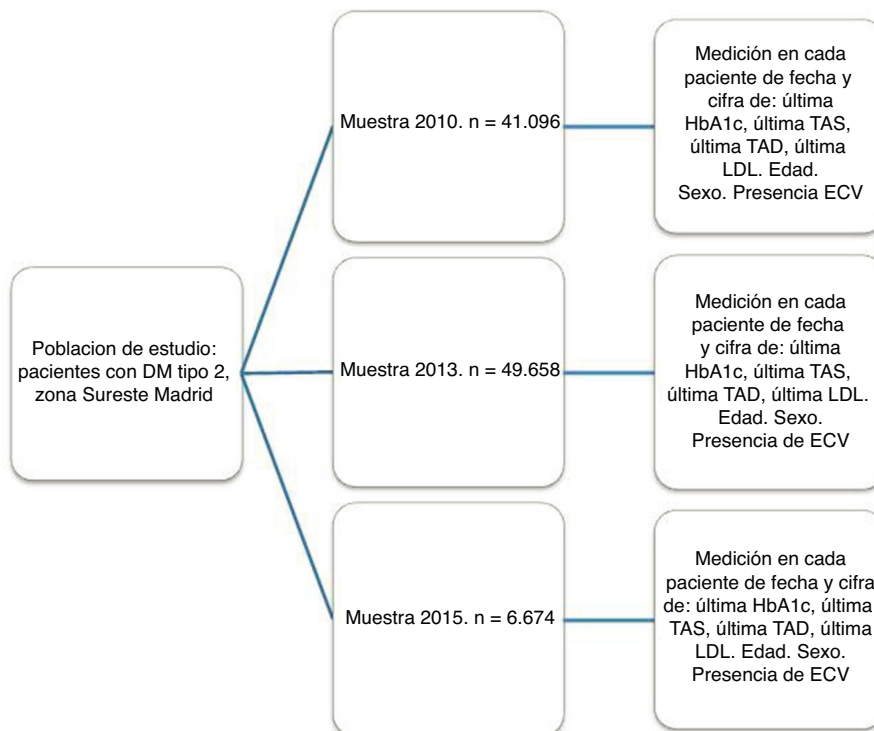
Poblacion de estudio: pacientes con DM tipo 2, zona Sureste Madrid

Muestra 2010. n = 41.096

Medición en cada paciente de fecha y cifra de: última HbA1c, última TAS, última TAD, última LDL. Edad. Sexo. Presencia ECV

Muestra 2013. n = 49.658

Medición en cada paciente de fecha y cifra de: última HbA1c, última TAS, última TAD, última LDL. Edad. Sexo. Presencia de ECV

Muestra 2015. n = 6.674

Medición en cada paciente de fecha y cifra de: última HbA1c, última TAS, última TAD, última LDL. Edad. Sexo. Presencia de ECV